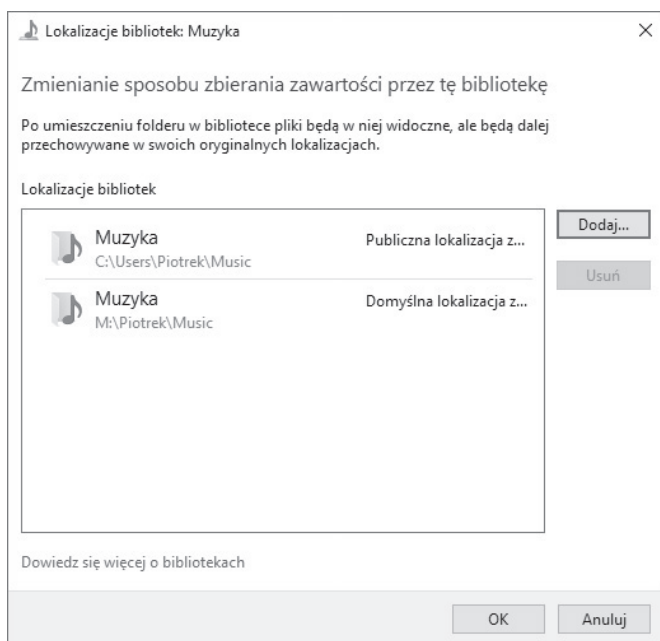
Lokalizacje bibliotek: Muzyka

×

Zmienianie sposobu zbierania zawartości przez tę bibliotekę

Po umieszczeniu folderu w bibliotece pliki będą w niej widoczne, ale będą dalej przechowywane w swoich oryginalnych lokalizacjach.

Lokalizacje bibliotek

Muzyka
C:\Users\Piotrek\Music

Publiczna lokalizacja z...

Muzyka
M:\Piotrek\Music

Domyślna lokalizacja z...

Dodaj...

Usuń

Dowiedz się więcej o bibliotekach

OK

Anuluj